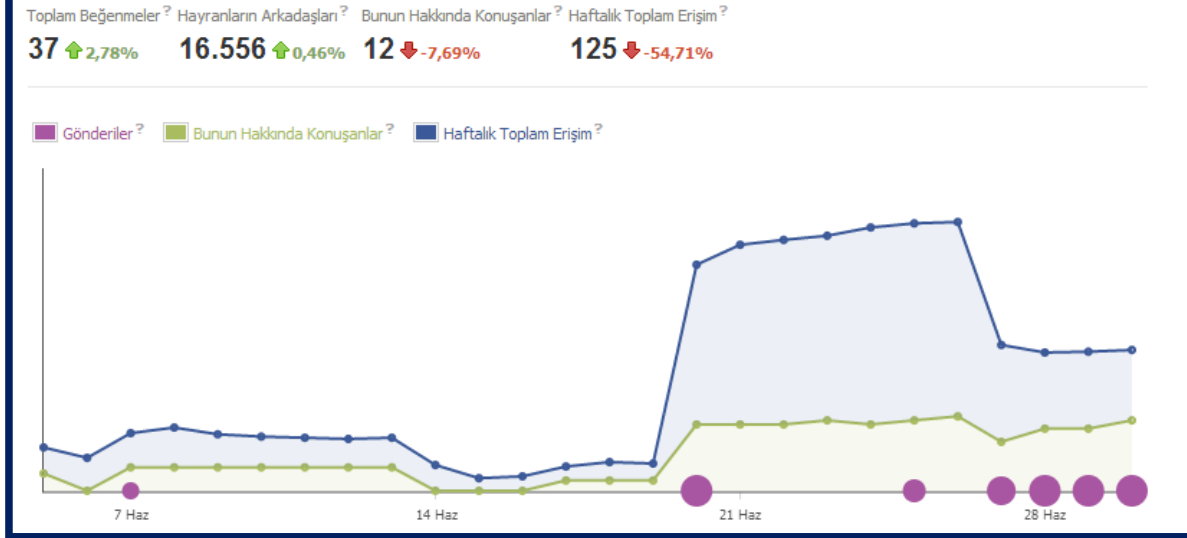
Toplam Beğenmeler ? Hayranların Arkadaşları ? Bunun Hakkında Konuşanlar ? Haftalık Toplam Erişim ?

37 2,78% 16.556 0,46% 12 -7,69% 125 -54,71%

Gönderiler ? Bunun Hakkında Konuşanlar ? Haftalık Toplam Erişim ?

7 Haz 14 Haz 21 Haz 28 Haz